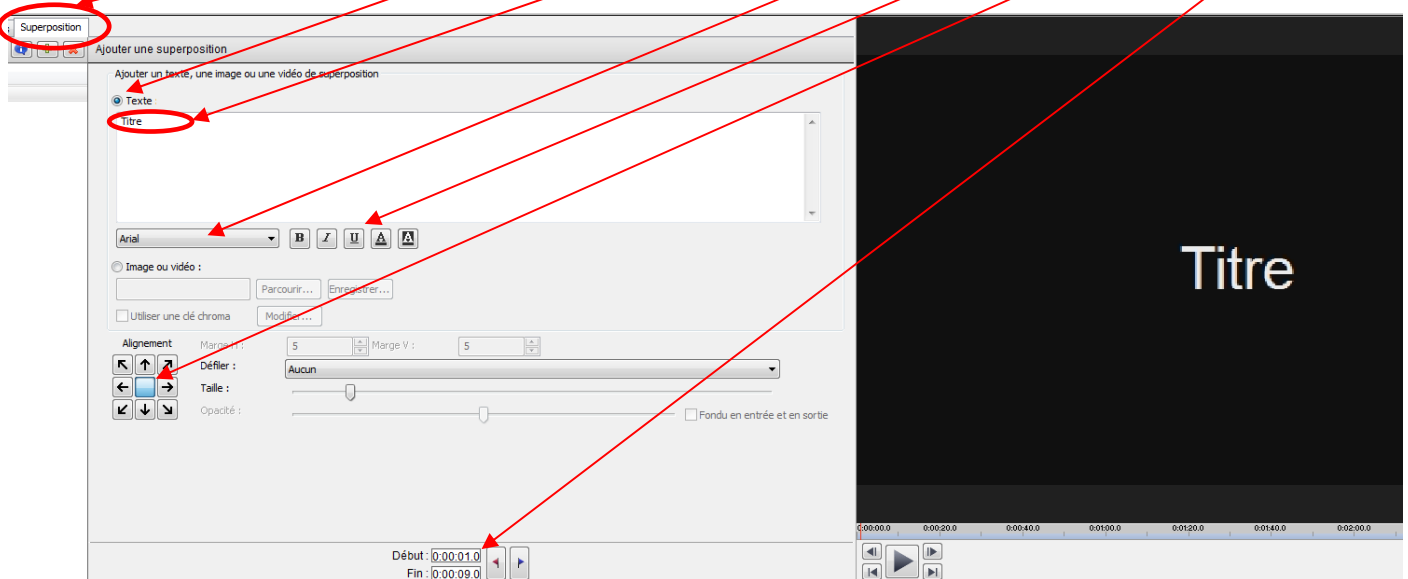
Superposition

Ajouter une superposition

Ajouter un texte, une image ou une vidéo de superposition

Texte

Titre

Arial

B I U A A

Image ou vidéo :

Parcourir... Enregistrer...

Utiliser une clé chroma Modifier...

Alignement

Marge H : 5 Marge V : 5

Défiler : Aucun

Taille :

Opacité :

Fondu en entrée et en sortie

Début : 0:00:01.0

Fin : 0:00:09.0

Titre

0:00:00.0 0:00:20.0 0:00:40.0 0:01:00.0 0:01:20.0 0:01:40.0 0:02:00.0